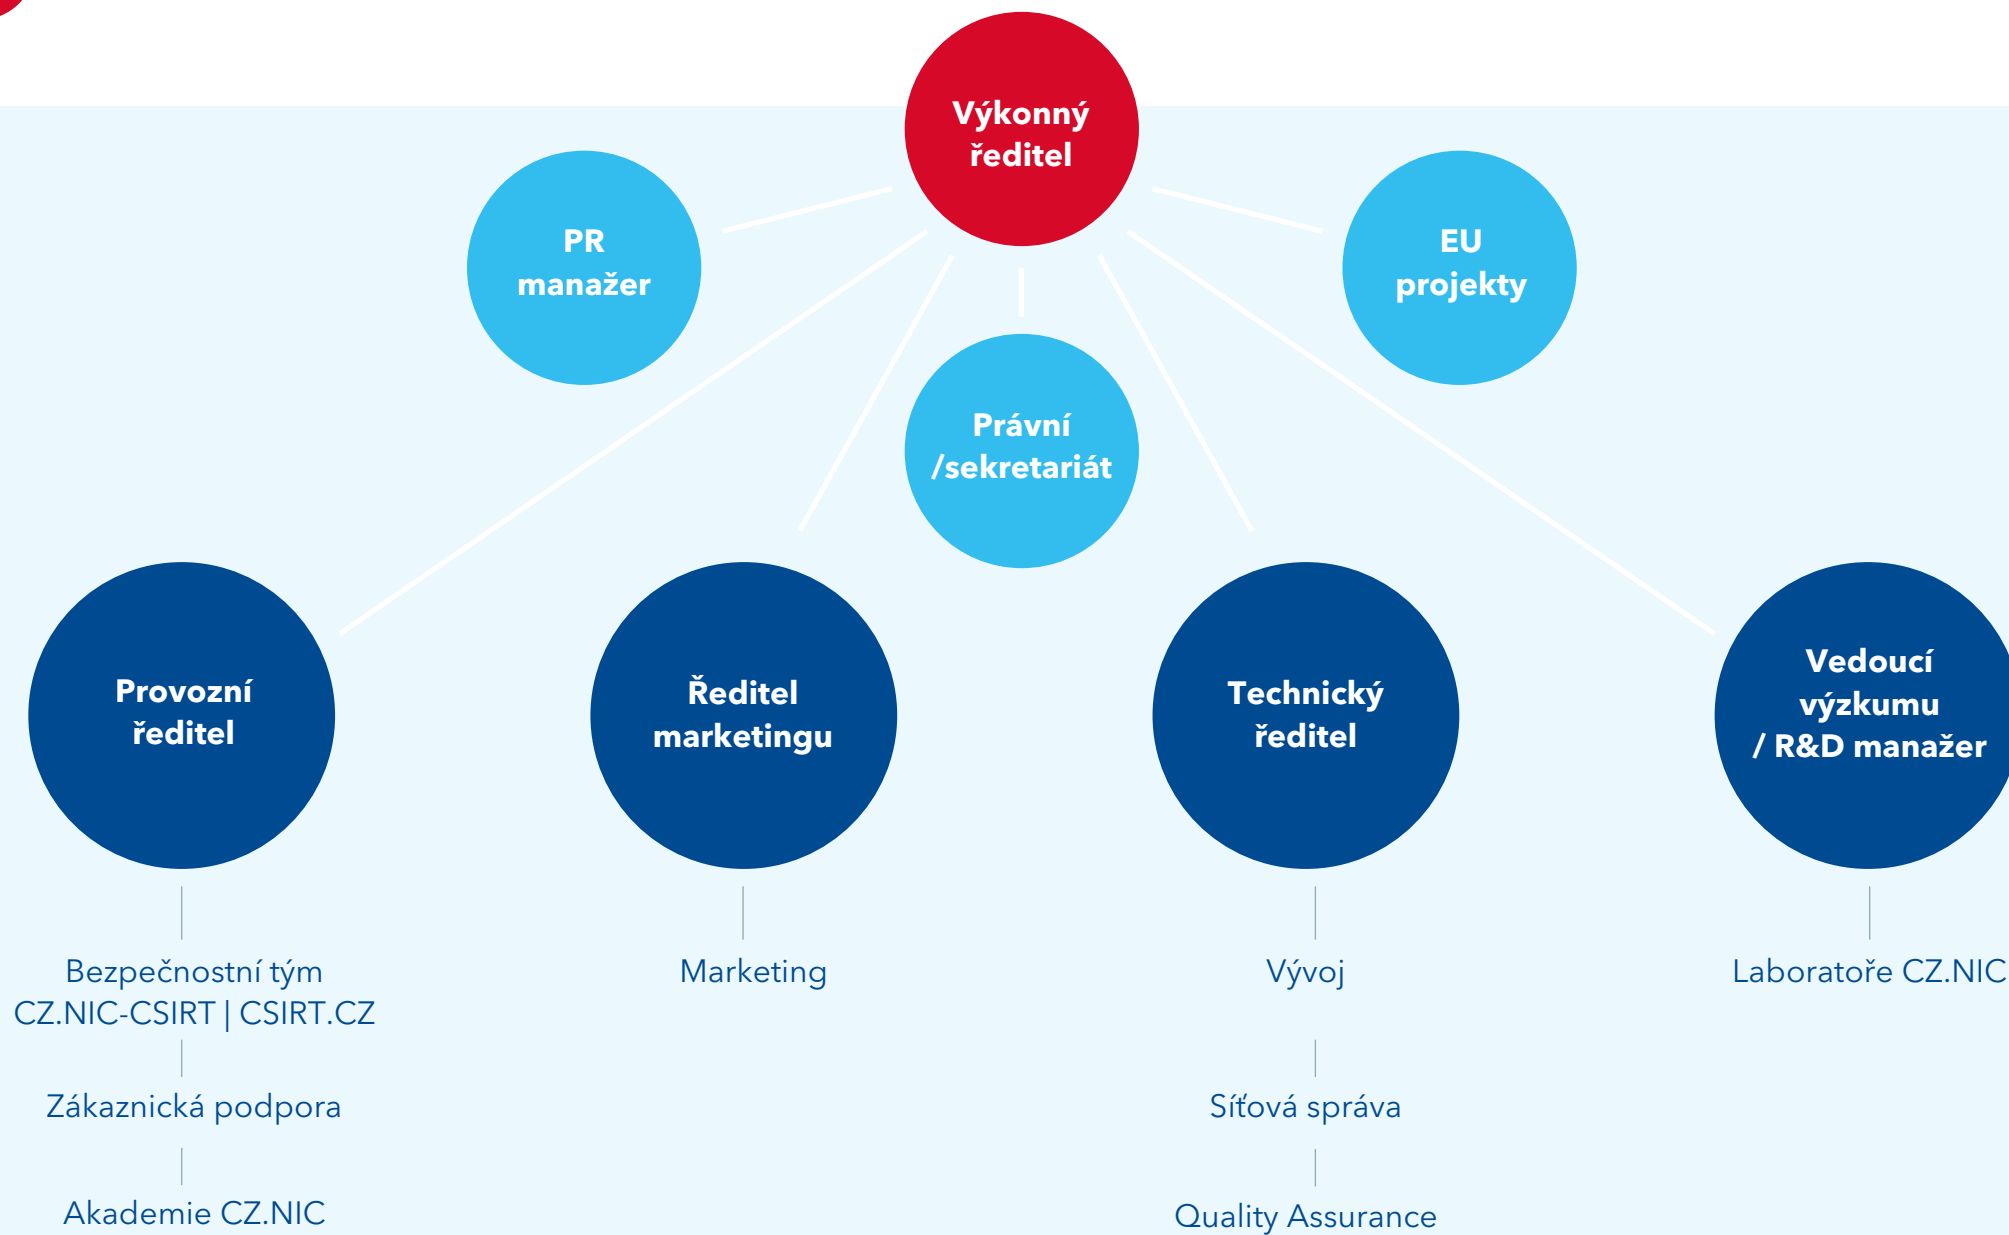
Výkonný ředitel

PR manažer

EU projekty

Právní /sekretariát

Provozní ředitel

Ředitel marketingu

Technický ředitel

Vedoucí výzkumu / R&D manažer

Bezpečnostní tým CZ.NIC-CSIRT | CSIRT.CZ

Zákaznická podpora

Akademie CZ.NIC

Marketing

Vývoj

Síťová správa

Quality Assurance

Laboratoře CZ.NIC